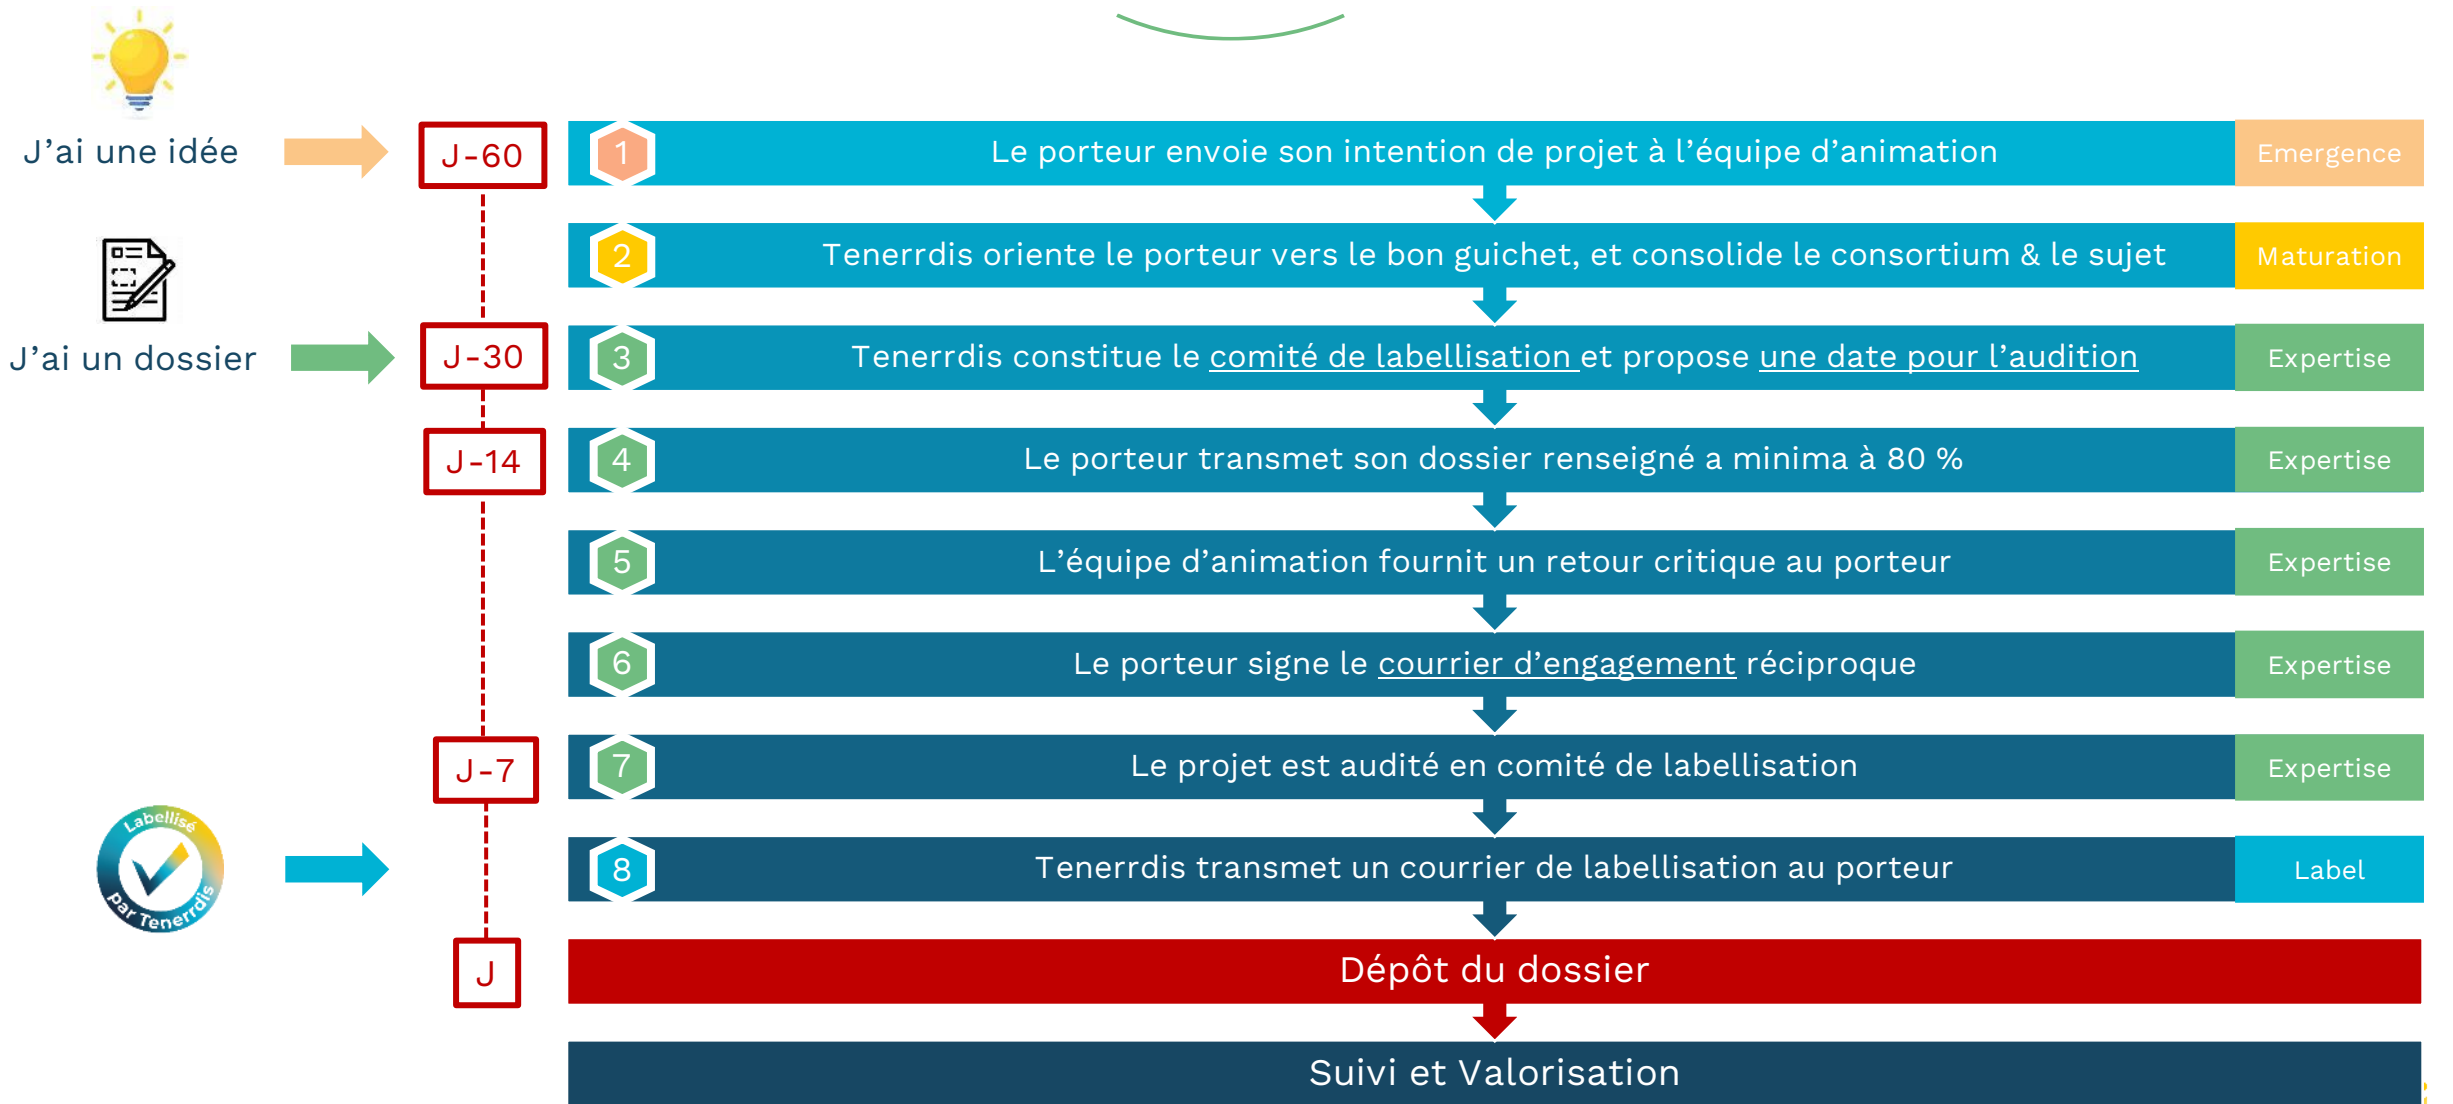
J’ai une idée

J-60

1 Le porteur envoie son intention de projet à l’équipe d’animation — Emergence

2 Tenerrdis oriente le porteur vers le bon guichet, et consolide le consortium & le sujet — Maturation

J’ai un dossier

J-30

3 Tenerrdis constitue le comité de labellisation et propose une date pour l’audition — Expertise

J-14

4 Le porteur transmet son dossier renseigné a minima à 80 % — Expertise

5 L’équipe d’animation fournit un retour critique au porteur — Expertise

6 Le porteur signe le courrier d’engagement réciproque — Expertise

J-7

7 Le projet est audité en comité de labellisation — Expertise

Labellisé par Tenerrdis

8 Tenerrdis transmet un courrier de labellisation au porteur — Label

J

Dépôt du dossier

Suivi et Valorisation